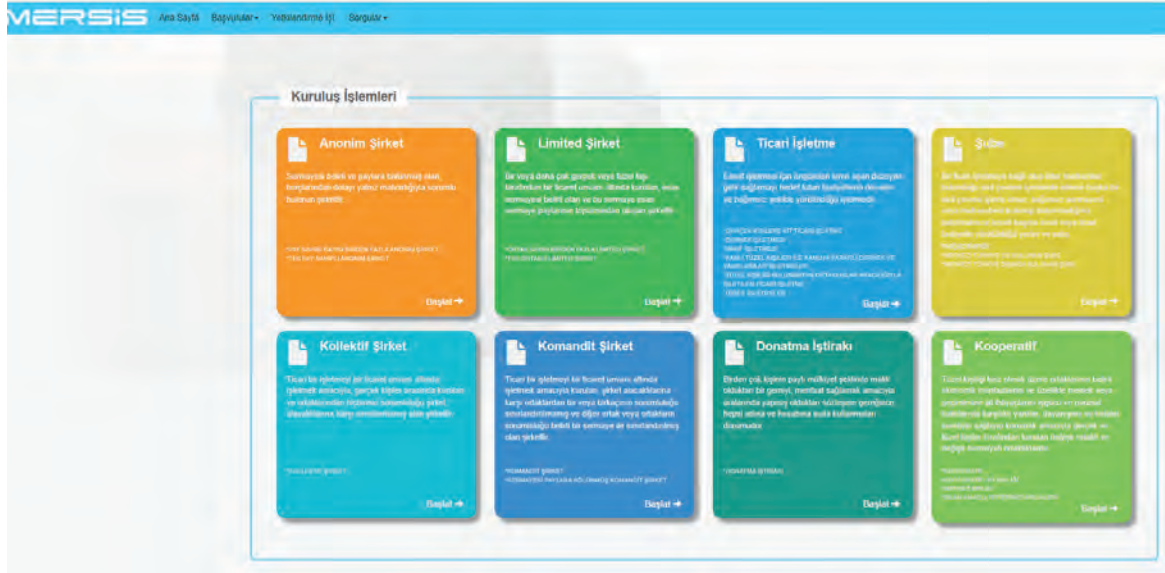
MERSİS Ana Sayfa Başvurular▾ Yetkilendirme İşl Sorgular▾

Kuruluş İşlemleri

Anonim Şirket

Sermayesi belirli ve paylara bölünmüş olan, borçlarından dolayı yalnız malvarlığıyla sorumlu bulunan şirkettir.

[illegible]
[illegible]

Başlat ➜

Limited Şirket

Bir veya daha çok gerçek veya tüzel kişi tarafından bir ticaret unvanı altında kurulur, esas sermayesi belirli olan ve bu sermaye esas sermaye paylarının toplamından oluşan şirkettir.

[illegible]
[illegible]

Başlat ➜

Ticari İşletme

Esnaf işletmesi için öngörülen sınırı aşan düzeyde gelir sağlamayı hedef tutan faaliyetlerin devamlı ve bağımsız şekilde yürütüldüğü işletmedir.

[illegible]

Başlat ➜

Şube

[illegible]

Başlat ➜

Kollektif Şirket

Ticari bir işletmeyi bir ticaret unvanı altında işletmek amacıyla, gerçek kişiler arasında kurulan ve ortaklarından hiçbirinin sorumluluğu şirket alacaklılarına karşı sınırlandırılmış olan şirkettir.

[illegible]

Başlat ➜

Komandit Şirket

Ticari bir işletmeyi bir ticaret unvanı altında işletmek amacıyla kurulan, şirket alacaklılarına karşı ortaklardan bir veya birkaçının sorumluluğu sınırlandırılmamış ve diğer ortak veya ortakların sorumluluğu belirli bir sermaye ile sınırlandırılmış olan şirkettir.

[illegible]
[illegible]

Başlat ➜

Donatma İştiraki

Birden çok kişinin paylı mülkiyet şeklinde malik oldukları bir gemiyi, menfaat sağlamak amacıyla aralarında yapmış oldukları sözleşme gereğince hepsi adına ve hesabına suda kullanmaları durumudur.

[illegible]

Başlat ➜

Kooperatif

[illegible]

Başlat ➜